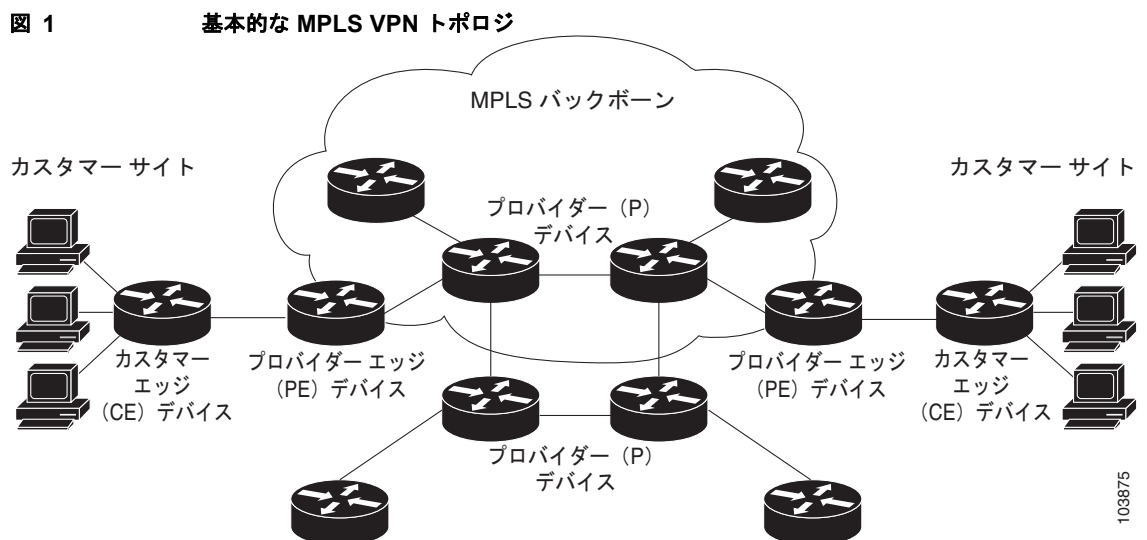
図 1 基本的な MPLS VPN トポロジ

MPLS バックボーン

カスタマー サイト

カスタマー サイト

プロバイダー（P）デバイス

カスタマー エッジ（CE）デバイス

プロバイダー エッジ（PE）デバイス

プロバイダー エッジ（PE）デバイス

カスタマー エッジ（CE）デバイス

プロバイダー（P）デバイス

103875